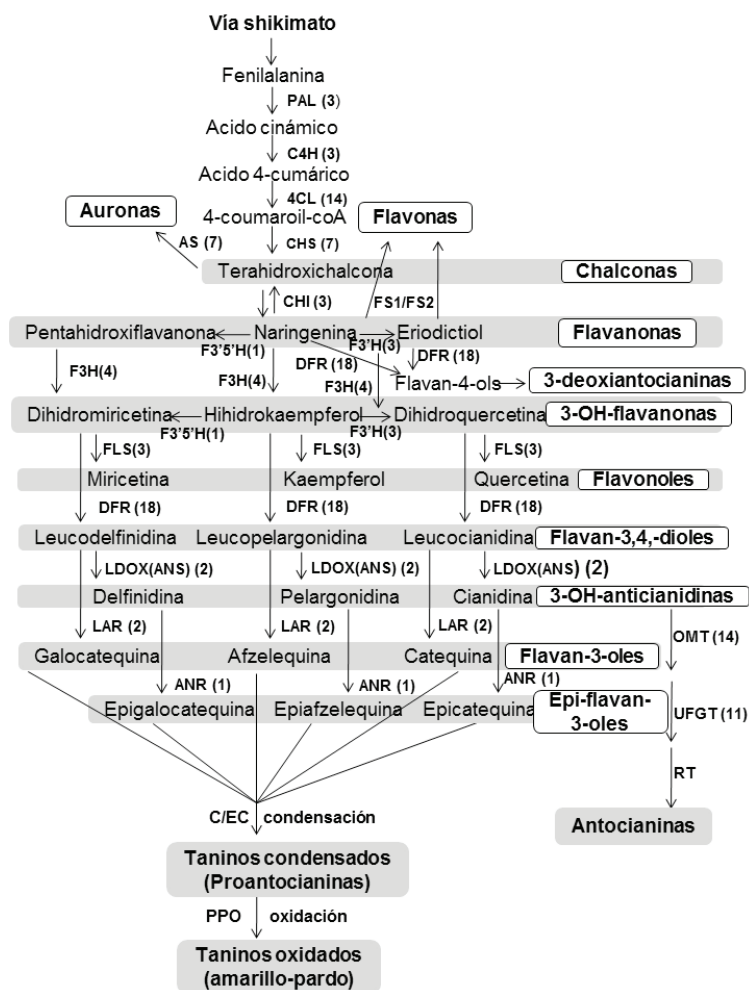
Vía shikimato

Fenilalanina

PAL (3)

Acido cinámico

C4H (3)

Acido 4-cumárico

4CL (14)

Auronas

4-coumaroil-coA

Flavonas

AS (7)

CHS (7)

Terahidroxichalcona

Chalconas

CHI (3)

FS1/FS2

Pentahidroxiflavanona

Naringenina

Eriodictiol

Flavanonas

F3'5'H(1)

F3'H(3)

DFR (18)

DFR (18)

F3H(4)

F3H(4)

F3H(4)

Flavan-4-ols

3-deoxiantocianinas

Dihidromiricetina

Hihidrokaempferol

Dihidroquercetina

3-OH-flavanonas

F3'5'H(1)

F3'H(3)

FLS(3)

FLS(3)

FLS(3)

Miricetina

Kaempferol

Quercetina

Flavonoles

DFR (18)

DFR (18)

DFR (18)

Leucodelfinidina

Leucopelargonidina

Leucocianidina

Flavan-3,4,-dioles

LDOX(ANS) (2)

LDOX(ANS) (2)

LDOX(ANS) (2)

Delfinidina

Pelargonidina

Cianidina

3-OH-anticianidinas

LAR (2)

LAR (2)

LAR (2)

OMT (14)

Galocatequina

Afzelequina

Catequina

Flavan-3-oles

ANR (1)

ANR (1)

ANR (1)

Epigalocatequina

Epiafzelequina

Epicatequina

Epi-flavan-3-oles

UFGT (11)

RT

C/EC condensación

Antocianinas

Taninos condensados (Proantocianinas)

PPO oxidación

Taninos oxidados (amarillo-pardo)